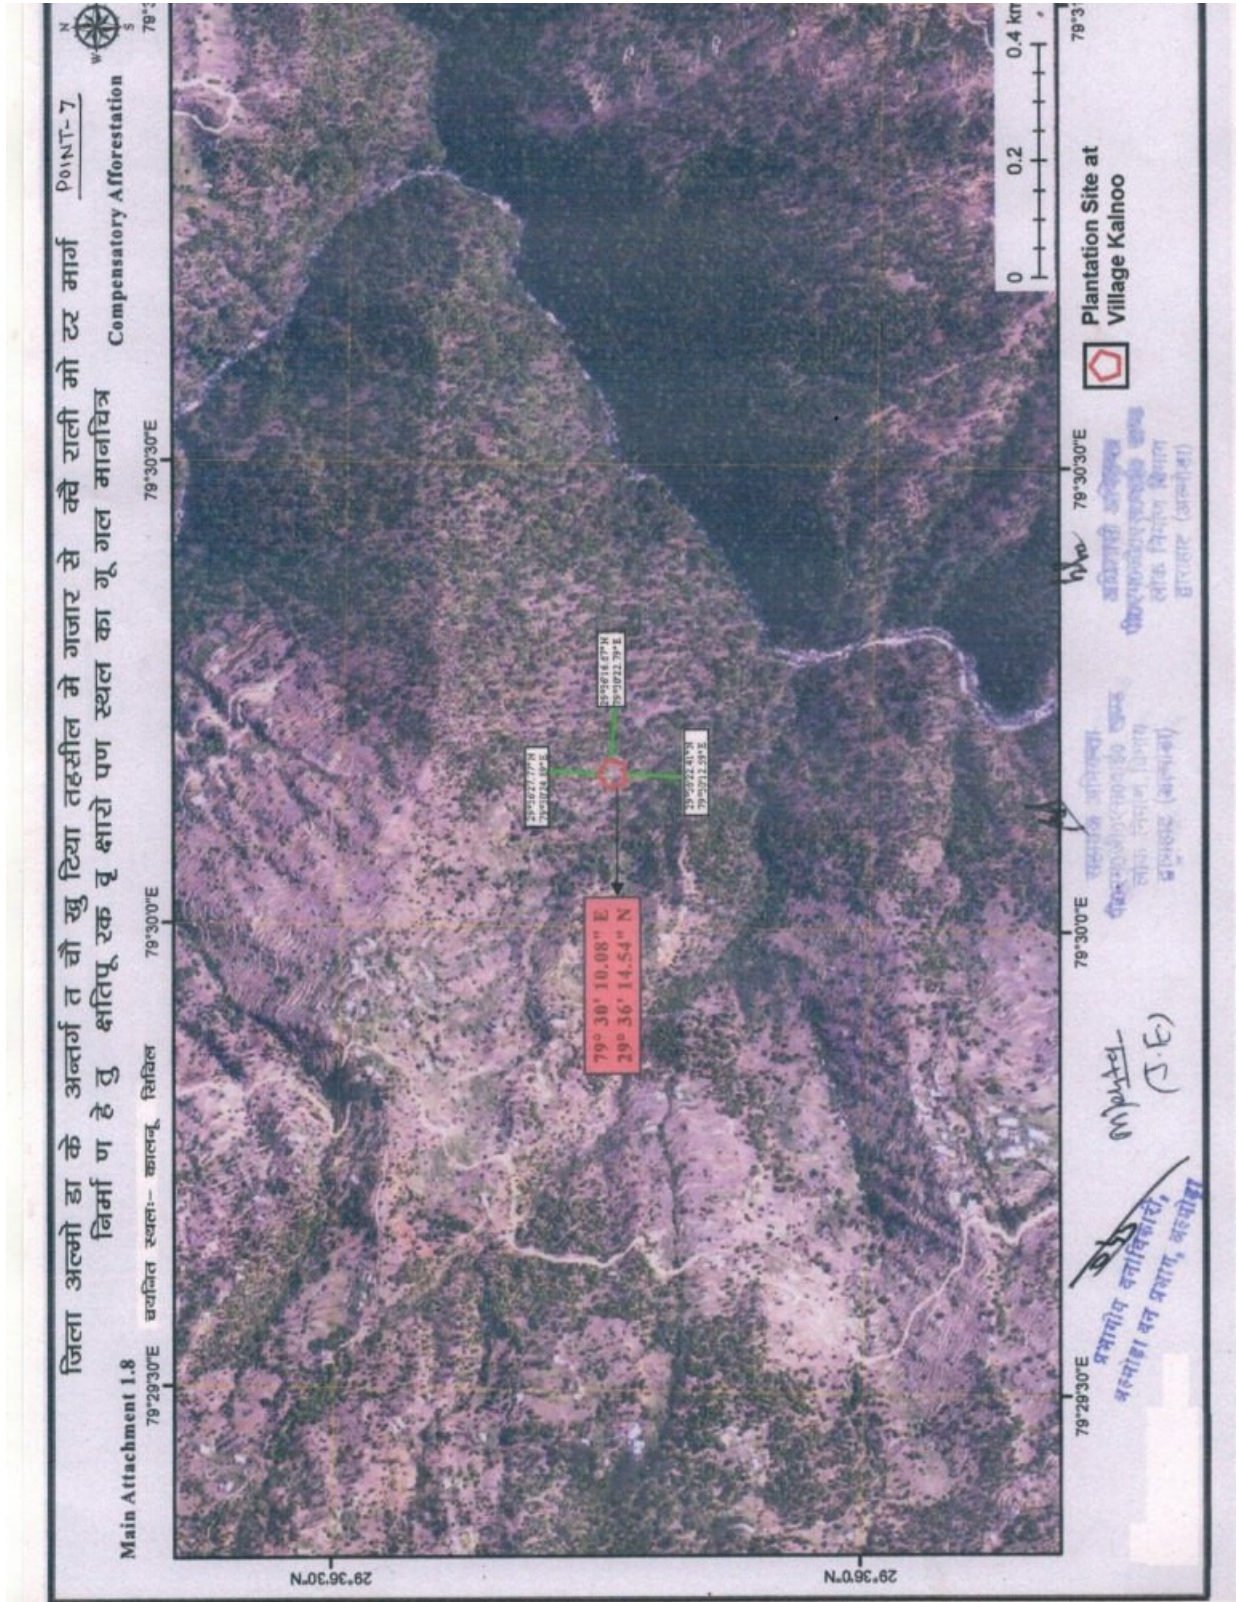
जिला अल्मोड़ा के अन्तर्गत चौखुटिया तहसील मे गजार से क्वेराली मोटर मार्ग Point-7
निर्माण हेतु क्षतिपूरक वृक्षारोपण स्थल का गूगल मानचित्र
Compensatory Afforestation

Main Attachment 1.8
चयनित स्थल:- कालनू सिविल

79°29'30"E
79°30'0"E
79°30'30"E
79°3

29°36'30"N
29°36'0"N

79° 30' 10.08" E
29° 36' 14.54" N

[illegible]
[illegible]
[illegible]

0 0.2 0.4 km

Plantation Site at Village Kalnoo

प्रभागीय वनाधिकारी,
अल्मोड़ा वन प्रभाग, अल्मोड़ा

(J.E)

सहायक अभियन्ता
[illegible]
लोक निर्माण विभाग
द्वाराहाट (अल्मोड़ा)

अधिशासी अभियन्ता
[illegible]
लोक निर्माण विभाग
द्वाराहाट (अल्मोड़ा)